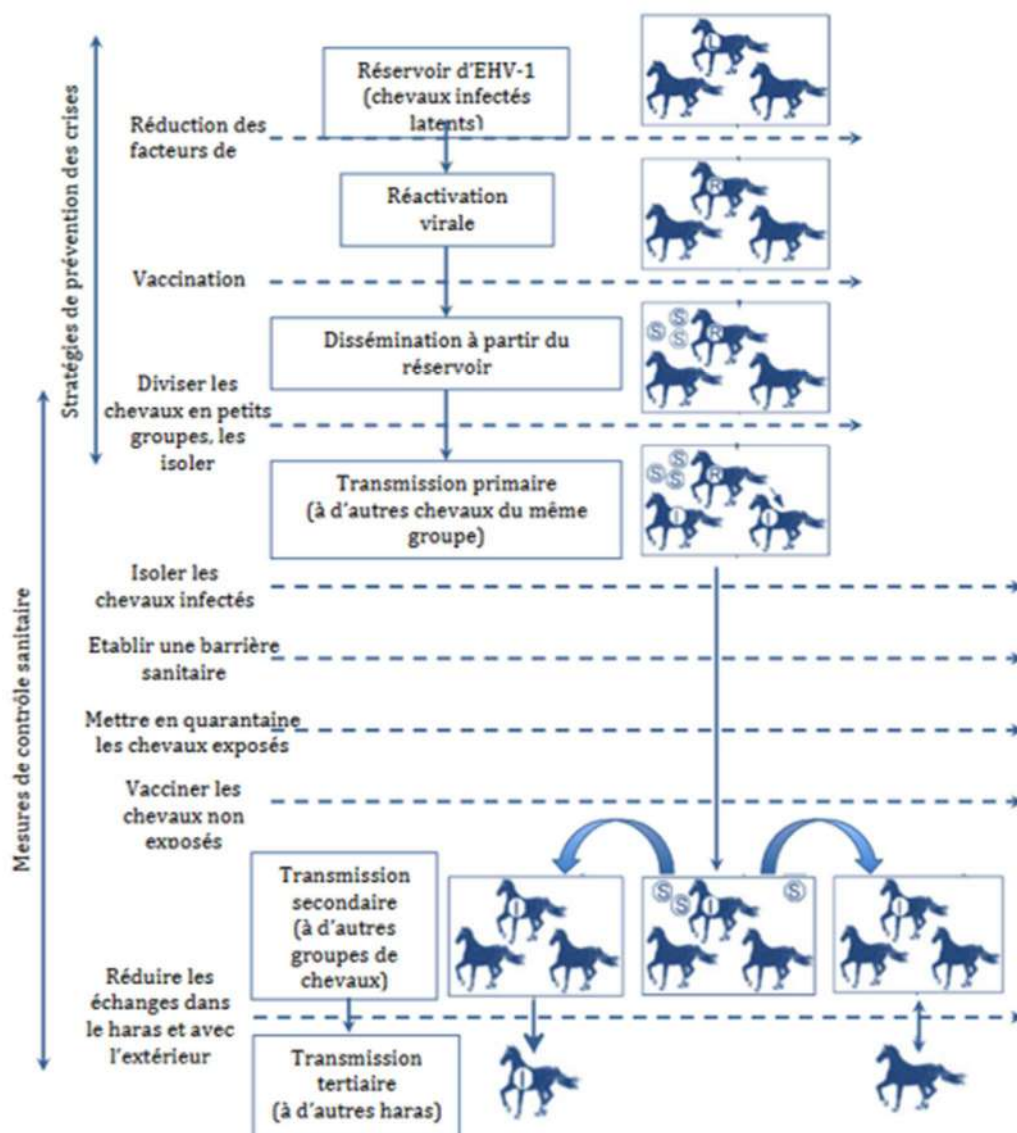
Stratégies de prévention des crises

Mesures de contrôle sanitaire

Réservoir d'EHV-1 (chevaux infectés latents)

L

Réduction des facteurs de

Réactivation virale

R

Vaccination

Dissémination à partir du réservoir

S S S R

Diviser les chevaux en petits groupes, les isoler

Transmission primaire (à d'autres chevaux du même groupe)

S S S R I I

Isoler les chevaux infectés

Etablir une barrière sanitaire

Mettre en quarantaine les chevaux exposés

Vacciner les chevaux non exposés

Transmission secondaire (à d'autres groupes de chevaux)

I

S S I S

I

Réduire les échanges dans le haras et avec l'extérieur

Transmission tertiaire (à d'autres haras)

I